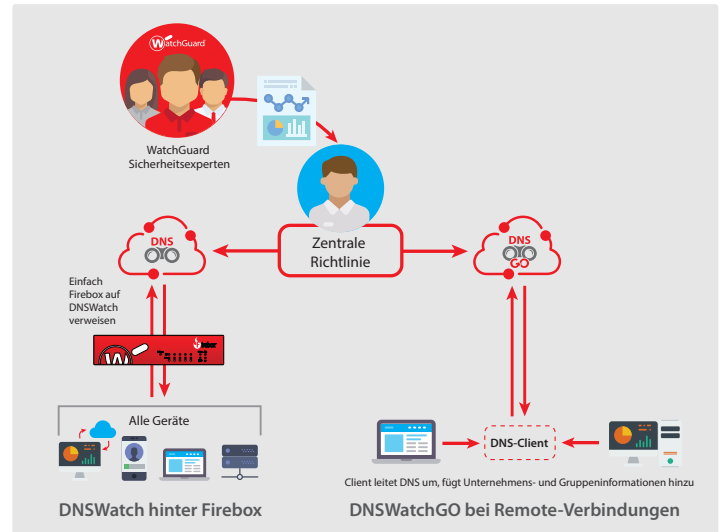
WatchGuard

WatchGuard Sicherheitsexperten

DNS

Zentrale Richtlinie

DNS GO

Einfach Firebox auf DNSWatch verweisen

Alle Geräte

DNS-Client

Client leitet DNS um, fügt Unternehmens- und Gruppeninformationen hinzu

DNSWatch hinter Firebox

DNSWatchGO bei Remote-Verbindungen